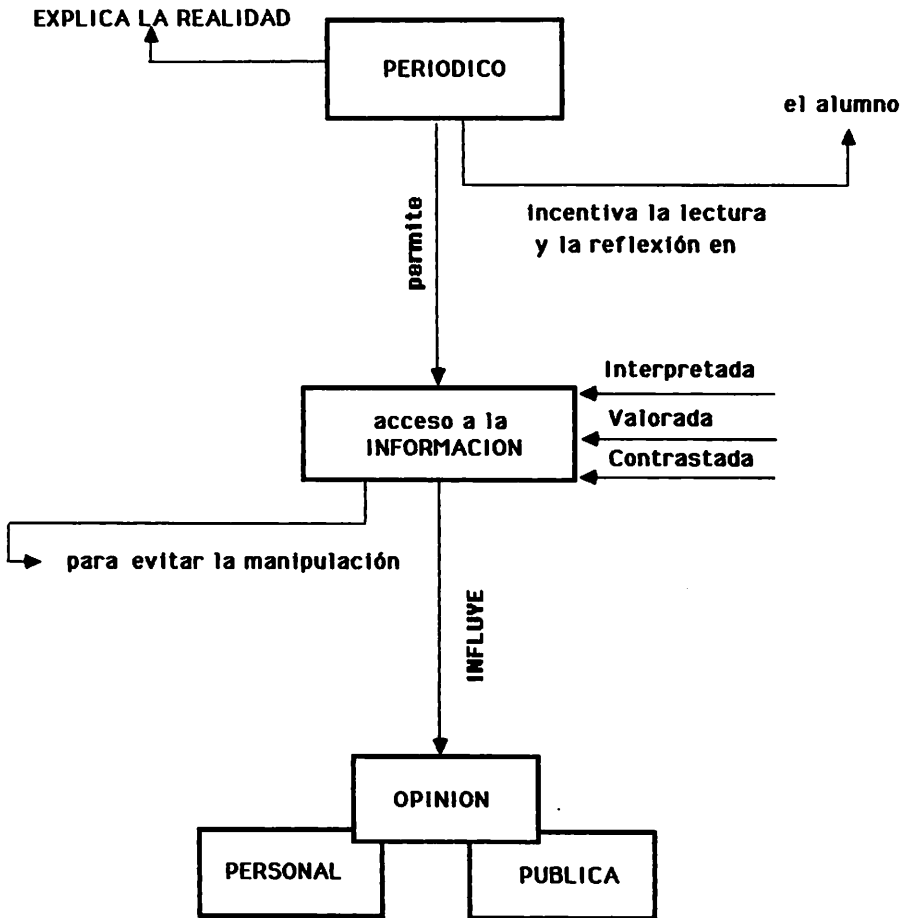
EXPLICA LA REALIDAD

PERIODICO

el alumno

incentiva la lectura y la reflexión en

permite

Interpretada

Valorada

Contrastada

acceso a la INFORMACION

para evitar la manipulación

INFLUYE

OPINION

PERSONAL

PUBLICA